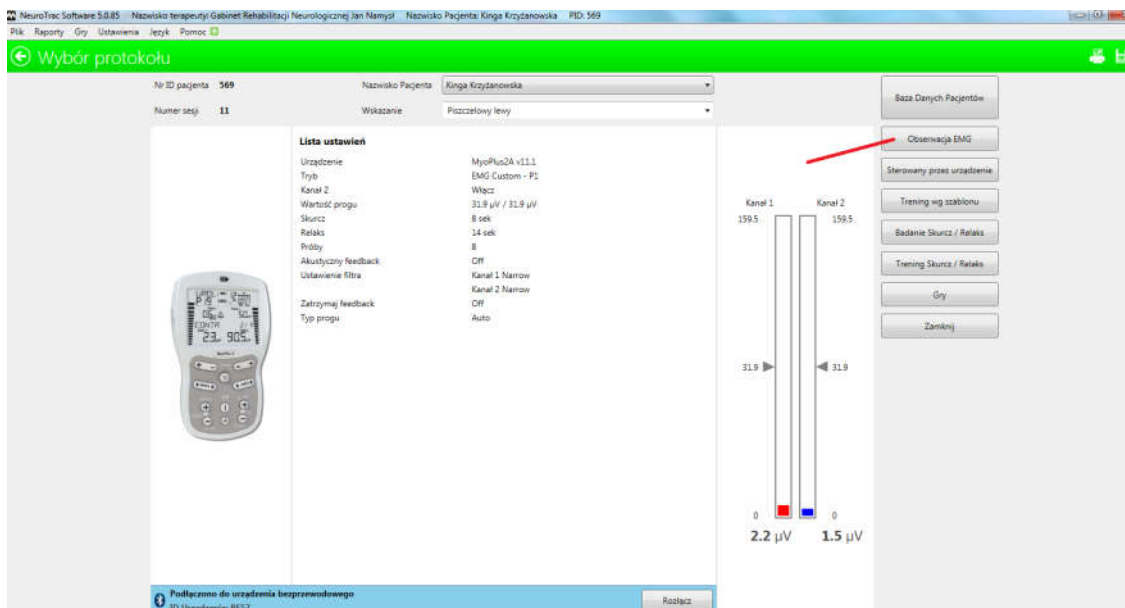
NeuroTrac Software 5.0.85 Nazwisko terapeuty: Gabinet Rehabilitacji Neurologicznej Jan Namysł Nazwisko Pacjenta: Kinga Krzyżanowska PID: 569

Plik Raporty Gry Ustawienia Język Pomoc

Wybór protokołu

Nr ID pacjenta 569
Numer sesji 11
Nazwisko Pacjenta Kinga Krzyżanowska
Wskazanie Piszczelowy lewy

Lista ustawień

| | |
|---|---|
| Urządzenie | MyoPlus2A v11.1 |
| Tryb | EMG Custom - P1 |
| Kanał 2 | Włącz |
| Wartość progu | 31.9 µV / 31.9 µV |
| Skurcz | 8 sek |
| Relaks | 14 sek |
| Próby | 8 |
| Akustyczny feedback | Off |
| Ustawienie filtra | Kanał 1 Narrow |
| | Kanał 2 Narrow |
| Zatrzymaj feedback | Off |
| Typ progu | Auto |

Kanał 1 Kanał 2
159.5 159.5
31.9 31.9
0 0
2.2 µV 1.5 µV

Baza Danych Pacjentów
Obserwacja EMG
Sterowany przez urządzenie
Trening wg szablonu
Badanie Skurcz / Relaks
Trening Skurcz / Relaks
Gry
Zamknij

Podłączono do urządzenia bezprzewodowego
ID Urządzenia: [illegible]
Rozłącz